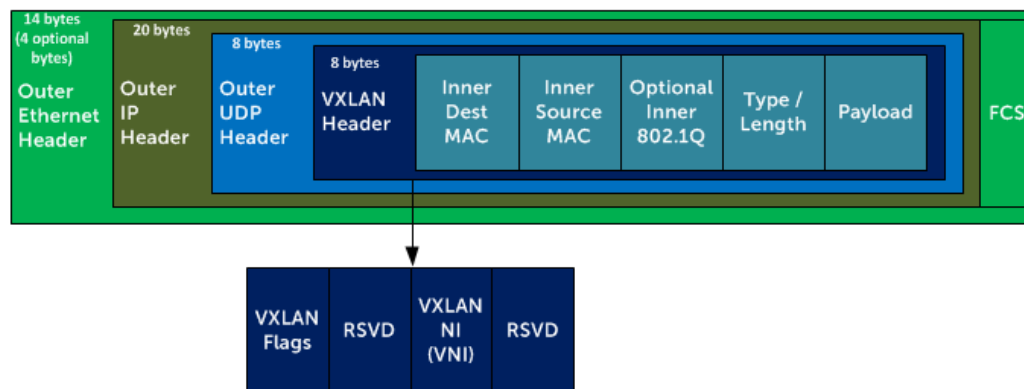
14 bytes
(4 optional bytes)
Outer Ethernet Header

20 bytes
Outer IP Header

8 bytes
Outer UDP Header

8 bytes
VXLAN Header

Inner Dest MAC

Inner Source MAC

Optional Inner 802.1Q

Type / Length

Payload

FCS

VXLAN Flags

RSVD

VXLAN NI (VNI)

RSVD